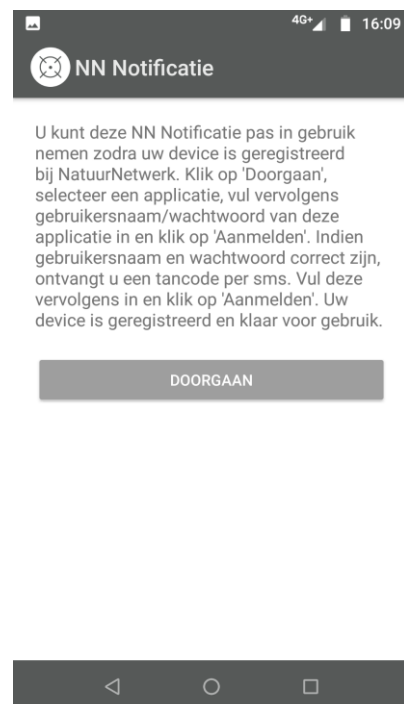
4G+ 16:09

NN Notificatie

U kunt deze NN Notificatie pas in gebruik nemen zodra uw device is geregistreerd bij NatuurNetwerk. Klik op 'Doorgaan', selecteer een applicatie, vul vervolgens gebruikersnaam/wachtwoord van deze applicatie in en klik op 'Aanmelden'. Indien gebruikersnaam en wachtwoord correct zijn, ontvangt u een tancode per sms. Vul deze vervolgens in en klik op 'Aanmelden'. Uw device is geregistreerd en klaar voor gebruik.

DOORGAAN